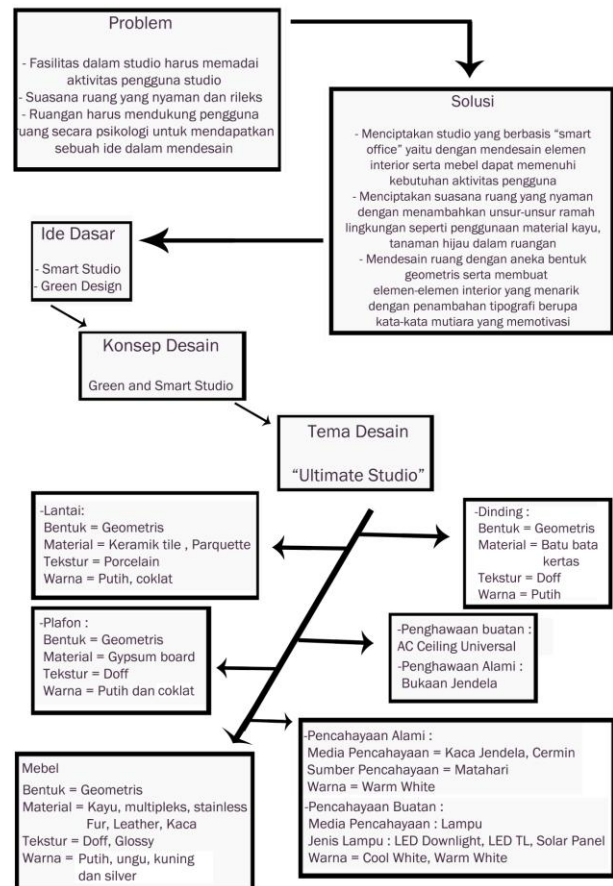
Problem

- Fasilitas dalam studio harus memadai aktivitas pengguna studio
- Suasana ruang yang nyaman dan rileks
- Ruangan harus mendukung pengguna ruang secara psikologi untuk mendapatkan sebuah ide dalam mendesain

Solusi

- Menciptakan studio yang berbasis "smart office" yaitu dengan mendesain elemen interior serta mebel dapat memenuhi kebutuhan aktivitas pengguna
- Menciptakan suasana ruang yang nyaman dengan menambahkan unsur-unsur ramah lingkungan seperti penggunaan material kayu, tanaman hijau dalam ruangan
- Mendesain ruang dengan aneka bentuk geometris serta membuat elemen-elemen interior yang menarik dengan penambahan tipografi berupa kata-kata mutiara yang memotivasi

Ide Dasar

- Smart Studio
- Green Design

Konsep Desain

Green and Smart Studio

Tema Desain

"Ultimate Studio"

-Lantai:
Bentuk = Geometris
Material = Keramik tile , Parquette
Tekstur = Porcelain
Warna = Putih, coklat

-Dinding :
Bentuk = Geometris
Material = Batu bata kertas
Tekstur = Doff
Warna = Putih

-Plafon :
Bentuk = Geometris
Material = Gypsum board
Tekstur = Doff
Warna = Putih dan coklat

-Penghawaan buatan :
AC Ceiling Universal
-Penghawaan Alami :
Bukaan Jendela

Mebel
Bentuk = Geometris
Material = Kayu, multipleks, stainless Fur, Leather, Kaca
Tekstur = Doff, Glossy
Warna = Putih, ungu, kuning dan silver

-Pencahayaan Alami :
Media Pencahayaan = Kaca Jendela, Cermin
Sumber Pencahayaan = Matahari
Warna = Warm White
-Pencahayaan Buatan :
Media Pencahayaan = Lampu
Jenis Lampu : LED Downlight, LED TL, Solar Panel
Warna = Cool White, Warm White